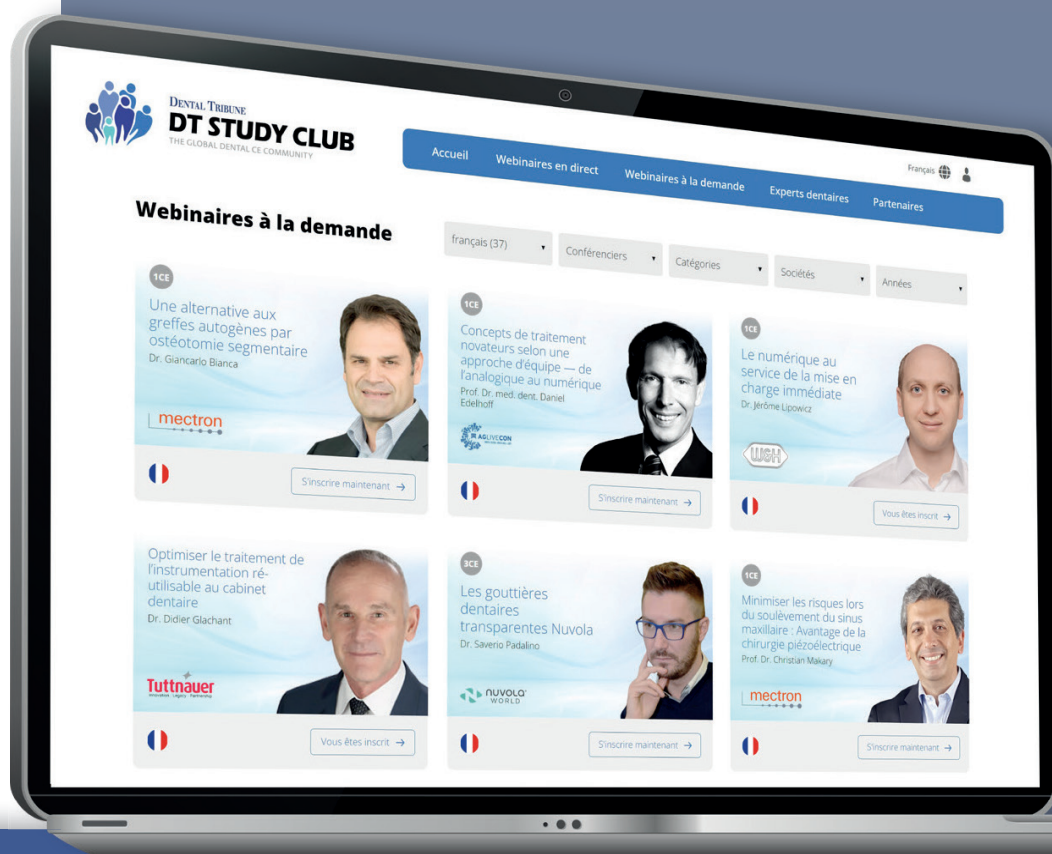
DENTAL TRIBUNE
DT STUDY CLUB
THE GLOBAL DENTAL CE COMMUNITY

Accueil | Webinaires en direct | Webinaires à la demande | Experts dentaires | Partenaires

Français

Webinaires à la demande

français (37) | Conférenciers | Catégories | Sociétés | Années

1CE
Une alternative aux greffes autogènes par ostéotomie segmentaire
Dr. Giancarlo Bianca
mectron
S'inscrire maintenant →

1CE
Concepts de traitement novateurs selon une approche d'équipe — de l'analogique au numérique
Prof. Dr. med. dent. Daniel Edelhoff
AG.LIVE.CON
S'inscrire maintenant →

1CE
Le numérique au service de la mise en charge immédiate
Dr. Jérôme Lipowicz
W&H
Vous êtes inscrit →

Optimiser le traitement de l'instrumentation réutilisable au cabinet dentaire
Dr. Didier Glachant
Tuttnauer
Vous êtes inscrit →

3CE
Les gouttières dentaires transparentes Nuvola
Dr. Saverio Padalino
NUVOLA WORLD
S'inscrire maintenant →

1CE
Minimiser les risques lors du soulèvement du sinus maxillaire : Avantage de la chirurgie piézoélectrique
Prof. Dr. Christian Makary
mectron
S'inscrire maintenant →